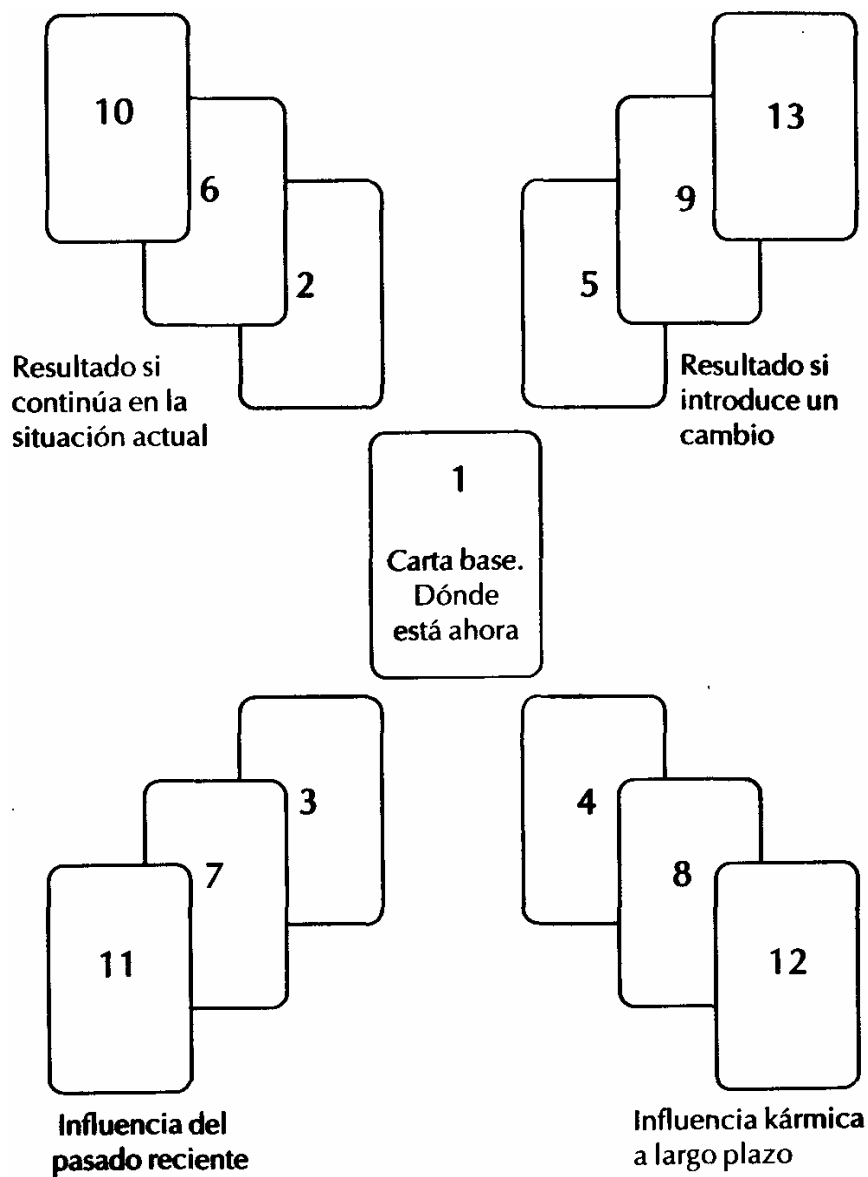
10

6

2

Resultado si continúa en la situación actual

13

9

5

Resultado si introduce un cambio

1

Carta base. Dónde está ahora

3

7

11

Influencia del pasado reciente

4

8

12

Influencia kármica a largo plazo